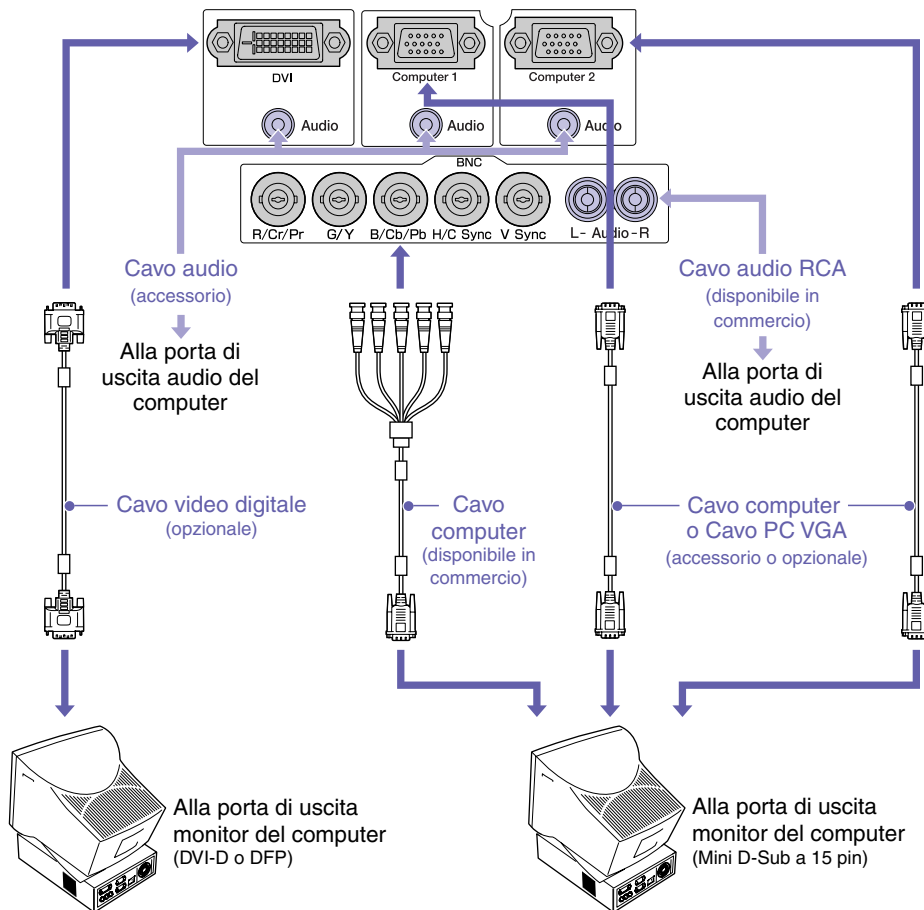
DVI
Computer 1
Computer 2
Audio
Audio
Audio
BNC
R/Cr/Pr
G/Y
B/Cb/Pb
H/C Sync
V Sync
L- Audio-R

Cavo audio
(accessorio)
Alla porta di uscita audio del computer

Cavo audio RCA
(disponibile in commercio)
Alla porta di uscita audio del computer

Cavo video digitale
(opzionale)

Cavo computer
(disponibile in commercio)

Cavo computer o Cavo PC VGA
(accessorio o opzionale)

Alla porta di uscita monitor del computer
(DVI-D o DFP)

Alla porta di uscita monitor del computer
(Mini D-Sub a 15 pin)